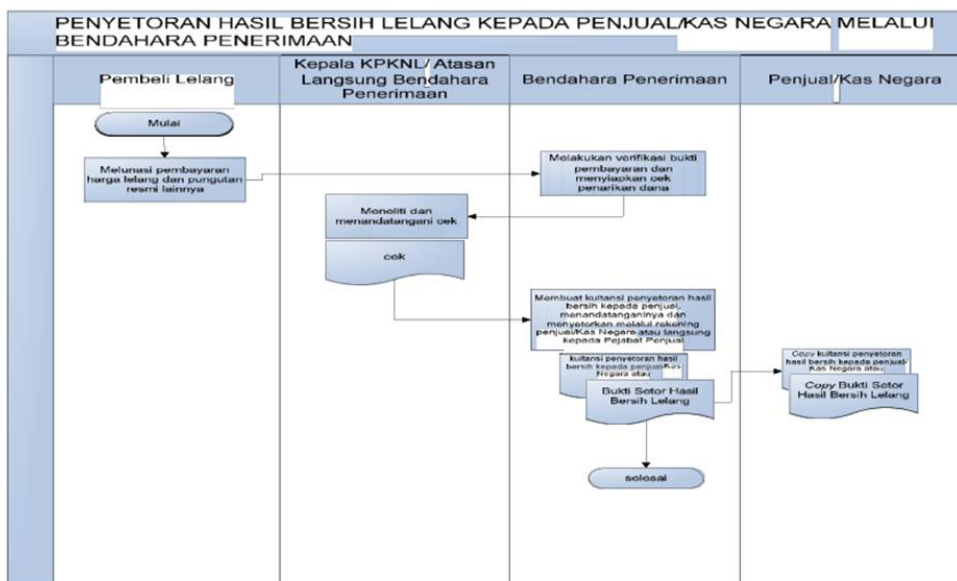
PENYETORAN HASIL BERSIH LELANG KEPADA PENJUAL/KAS NEGARA MELALUI BENDAHARA PENERIMAAN

Pembeli Lelang

Kepala KPKNL/ Atasan Langsung Bendahara Penerimaan

Bendahara Penerimaan

Penjual/Kas Negara

Mulai

Melunasi pembayaran harga lelang dan pungutan resmi lainnya

Melakukan verifikasi bukti pembayaran dan menyiapkan cek penarikan dana

Meneliti dan menandatangani cek

cek

Membuat kuitansi penyetoran hasil bersih kepada penjual, menandatanganinya dan menyetorkan melalui rekening penjual/Kas Negara atau langsung kepada Pejabat Penjual

kuitansi penyetoran hasil bersih kepada penjual/Kas Negara atau

Bukti Setor Hasil Bersih Lelang

Copy kuitansi penyetoran hasil bersih kepada penjual/Kas Negara atau

Copy Bukti Setor Hasil Bersih Lelang

selesai